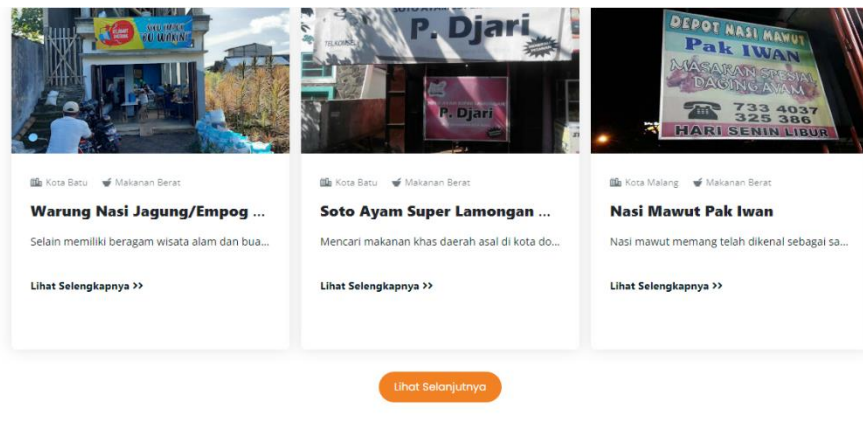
WARUNG WAWAN

P. Djari

P. Djari

DEPOT NASI MAWUT
Pak IWAN
MASAKAN SPESIAL DAGING AYAM
733 4037
325 386
HARI SENIN LIBUR

Kota Batu Makanan Berat
Warung Nasi Jagung/Empog ...
Selain memiliki beragam wisata alam dan bua...
Lihat Selengkapnya >>

Kota Batu Makanan Berat
Soto Ayam Super Lamongan ...
Mencari makanan khas daerah asal di kota do...
Lihat Selengkapnya >>

Kota Malang Makanan Berat
Nasi Mawut Pak Iwan
Nasi mawut memang telah dikenal sebagai sa...
Lihat Selengkapnya >>

Lihat Selanjutnya